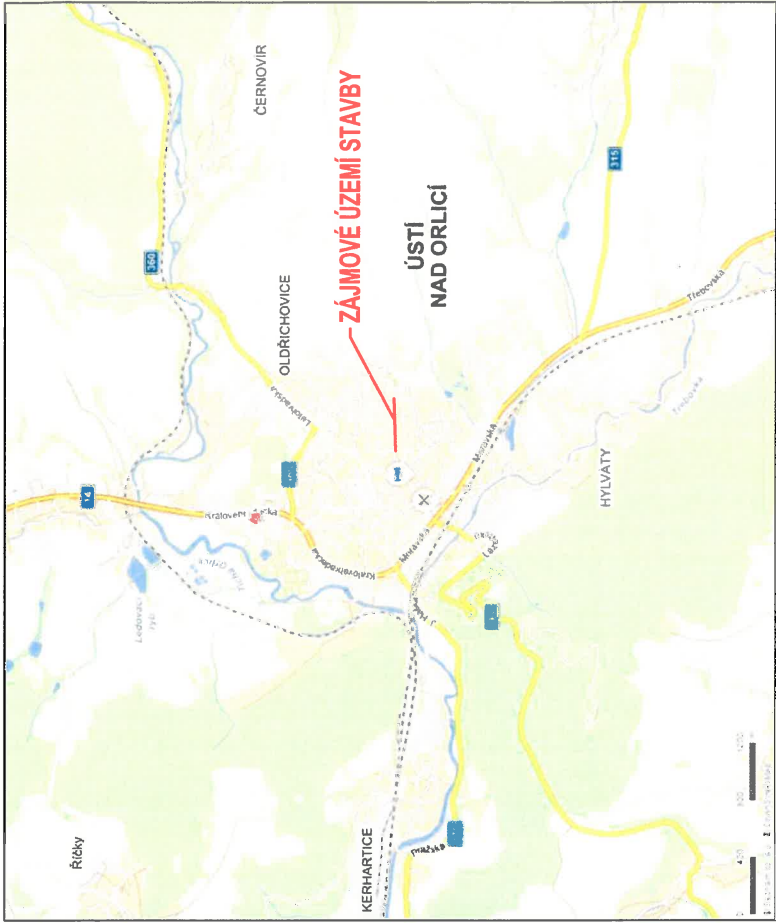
ČERNOVÍR

ZÁJMOVÉ ÚZEMÍ STAVBY

ÚSTÍ NAD ORLICÍ

315

360

OLDŘICHOVICE

14

Královehradecká

Třebovská

Moravská

Lázeňská

HYLVÁTY

Pražská

KERHARTICE

Řičky

Ledovaný rybník

Tichá Orlice

Třebovka

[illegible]